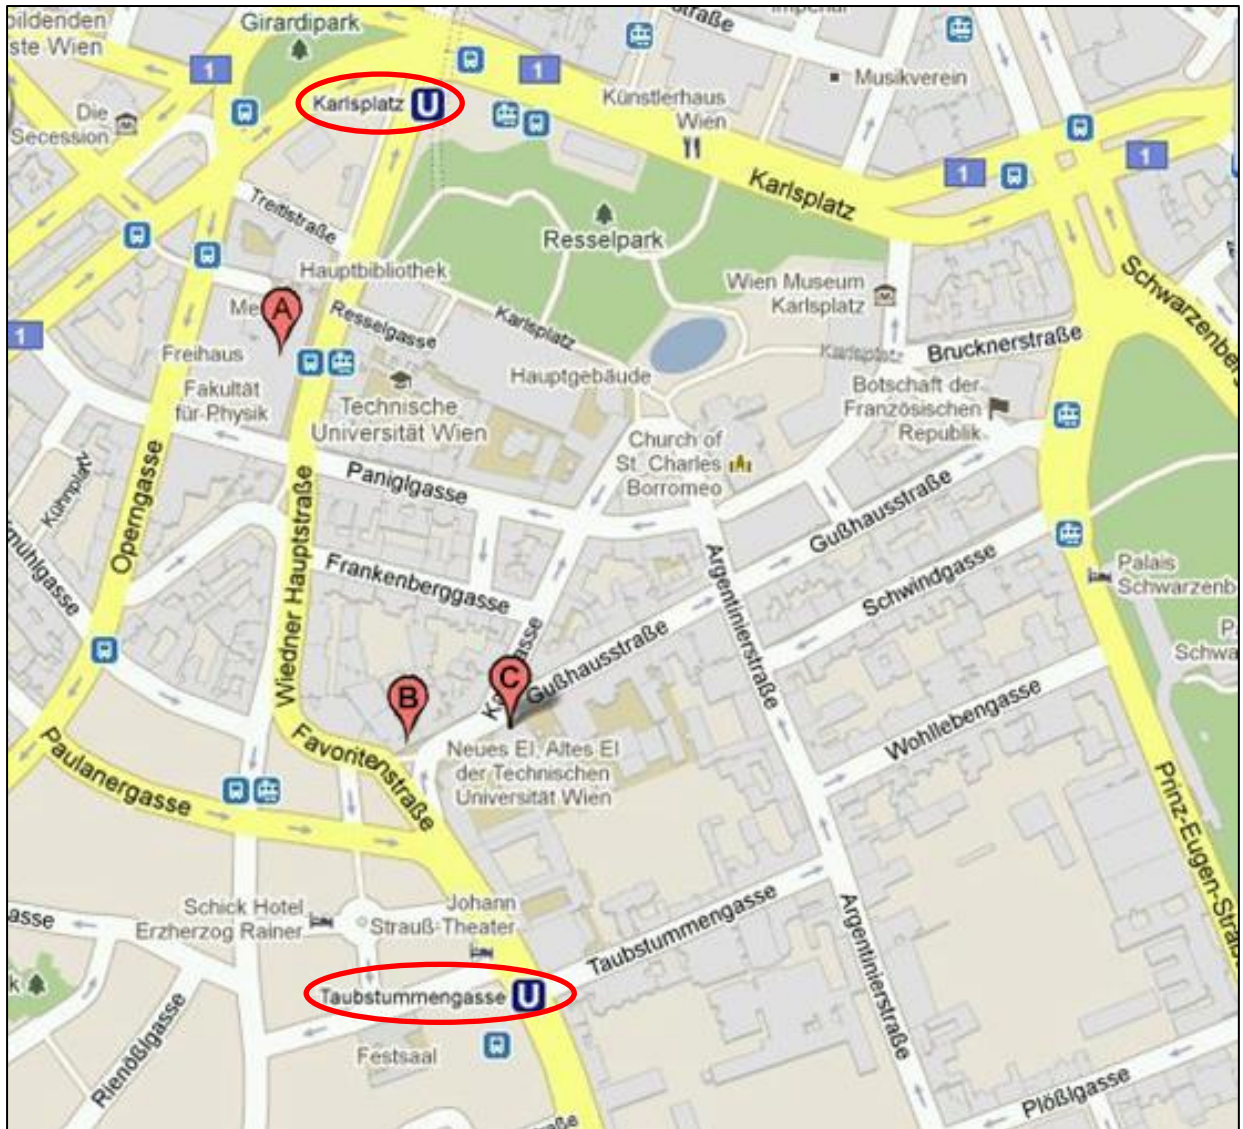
bildenden
ste Wien
Girardipark
Imperial
traße
1
1
Musikverein
Die Secession
Karlsplatz U
Künstlerhaus Wien
Karlsplatz
1
1
Treitlstraße
Resselpark
Hauptbibliothek
Wien Museum Karlsplatz
Schwarzenbe
Me
A
Resselgasse
Karlsplatz
Karlsplatz
Brucknerstraße
1
Freihaus
Hauptgebäude
Botschaft der Französischen Republik
Fakultät für Physik
Technische Universität Wien
Church of St. Charles Borromeo
Kumpfgasse
Operngasse
Panigigasse
Gußhausstraße
Mühlgasse
Wiedner Hauptstraße
Frankenberggasse
Argentinierstraße
Schwindgasse
Palais Schwarzenb
Schwa
Gußhausstraße
C
Ka
gasse
B
Wohllebengasse
Paulanergasse
Favoritenstraße
Neues El, Altes El der Technischen Universität Wien
Prinz-Eugen-Stra
Schick Hotel Erzherzog Rainer
Johann Strauß-Theater
asse
Taubstummengasse
Argentinierstraße
Taubstummengasse U
Festsaal
Rienößlgasse
Plößlgasse